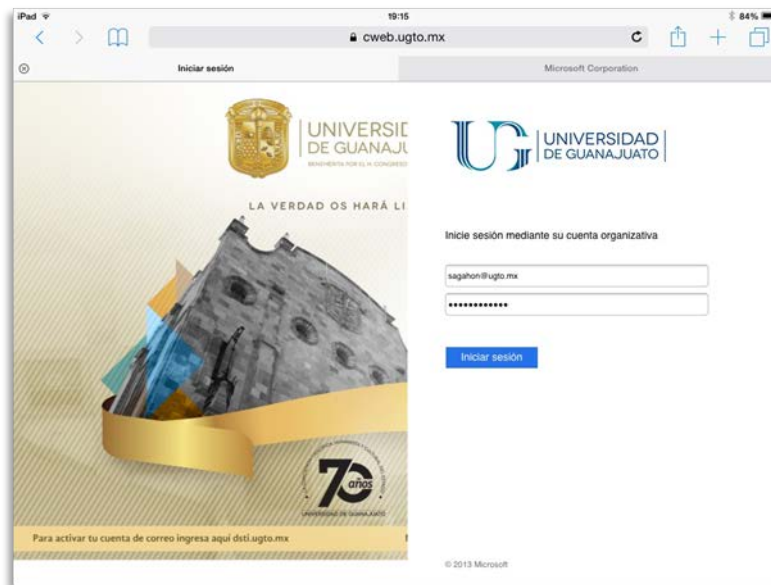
iPad
19:15
84%
cweb.ugto.mx
Iniciar sesión
Microsoft Corporation

UNIVERSID
DE GUANAJU
BENEMÉRITA POR EL H. CONGRESO

LA VERDAD OS HARÁ LI

70 años
UNIVERSIDAD DE GUANAJUATO

Para activar tu cuenta de correo ingresa aquí dsti.ugto.mx

UNIVERSIDAD
DE GUANAJUATO

Inicie sesión mediante su cuenta organizativa

sagahon@ugto.mx
••••••••••••

Iniciar sesión

© 2013 Microsoft